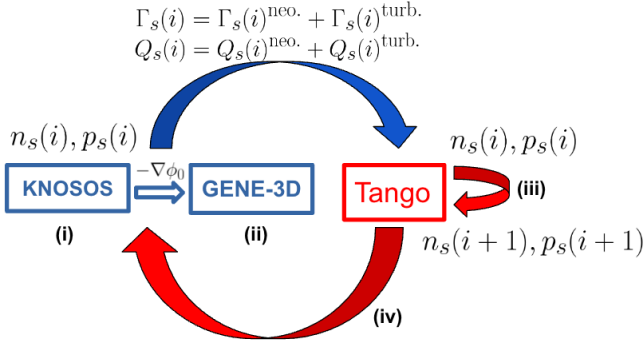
$\Gamma_s(i) = \Gamma_s(i)^{\text{neo.}} + \Gamma_s(i)^{\text{turb.}}$
$Q_s(i) = Q_s(i)^{\text{neo.}} + Q_s(i)^{\text{turb.}}$

$n_s(i), p_s(i)$

KNOSOS

$-\nabla\phi_0$

GENE-3D

Tango

$n_s(i), p_s(i)$

(iii)

$n_s(i+1), p_s(i+1)$

(i)

(ii)

(iv)